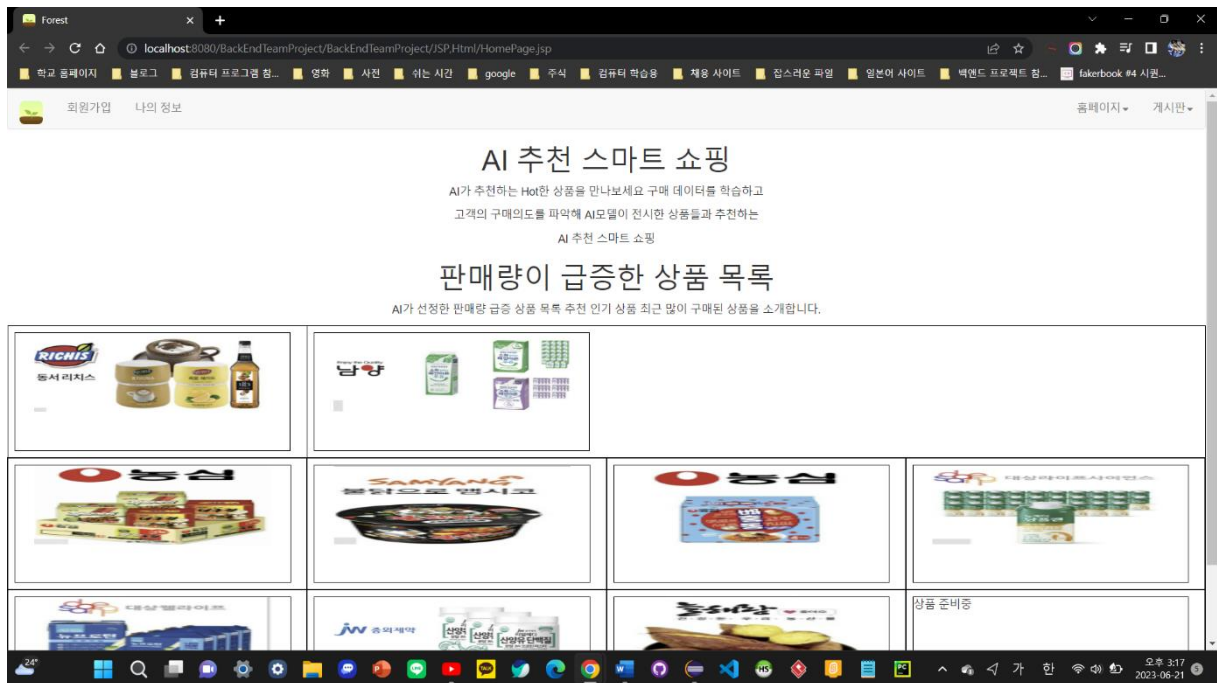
Forest

localhost:8080/BackEndTeamProject/BackEndTeamProject/JSP,Html/HomePage.jsp

학교 홈페이지 | 블로그 | 컴퓨터 프로그램 참... | 영화 | 사전 | 쉬는 시간 | google | 주식 | 컴퓨터 학습용 | 채용 사이트 | 잡스러운 파일 | 일본어 사이트 | 백엔드 프로젝트 참... | fakerbook #4 시권...

회원가입 나의 정보 홈페이지 게시판

AI 추천 스마트 쇼핑

AI가 추천하는 Hot한 상품을 만나보세요 구매 데이터를 학습하고

고객의 구매의도를 파악해 AI모델이 전시한 상품들과 추천하는

AI 추천 스마트 쇼핑

판매량이 급증한 상품 목록

AI가 선정한 판매량 급증 상품 목록 추천 인기 상품 최근 많이 구매된 상품을 소개합니다.

RICHIS 동서리치스

남양

농심

SAMYANG 불닭으로 멕시코

농심

대상웰라이프

대상웰라이프

JW 중외제약

상품 준비중

24°

가 한

오후 3:17
2023-06-21